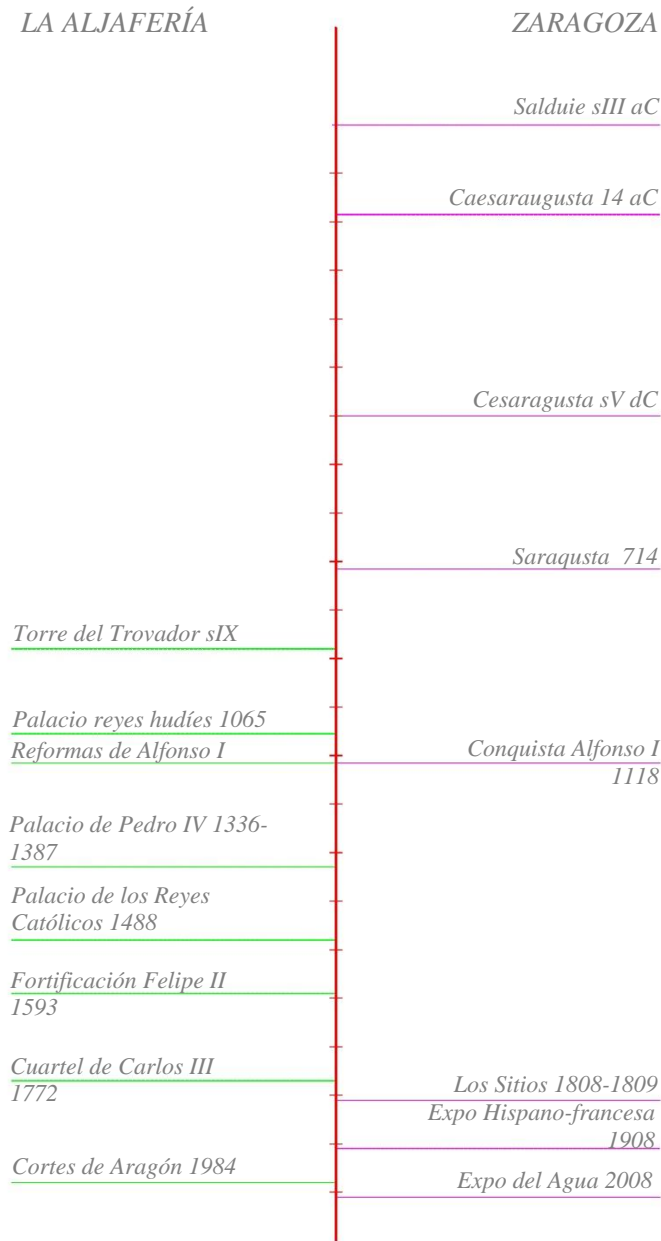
LA ALJAFERÍA

ZARAGOZA

Salduie sIII aC

Caesaraugusta 14 aC

Cesaragusta sV dC

Saraqusta 714

Torre del Trovador sIX

Palacio reyes hudíes 1065

Reformas de Alfonso I

Conquista Alfonso I 1118

Palacio de Pedro IV 1336-1387

Palacio de los Reyes Católicos 1488

Fortificación Felipe II 1593

Cuartel de Carlos III 1772

Los Sitios 1808-1809

Expo Hispano-francesa 1908

Cortes de Aragón 1984

Expo del Agua 2008